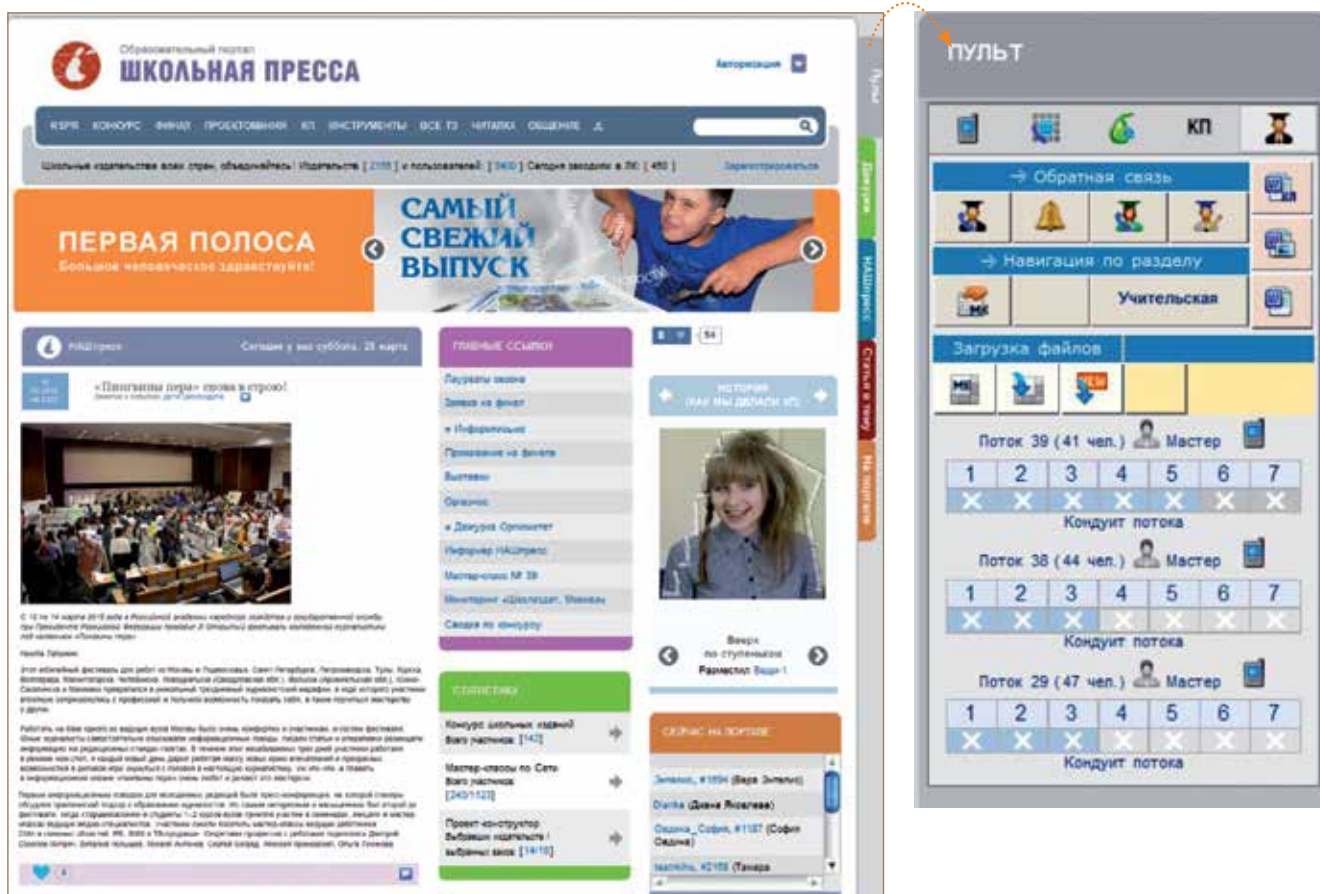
Образовательный портал
ШКОЛЬНАЯ ПРЕССА

Авторизация

КЗРЯ КОНКУРС ФИНАЛ ПРОЕКТОВЕДЕНИЯ КП ИНСТРУМЕНТЫ ВСЕ ТЗ ЧИТАЛКА ОБЩЕНИЕ

Школьные издательства всех стран, объединяйтесь! Издательств: [ 2155 ] и пользователей: [ 3400 ] Сегодня заходили на ЛК: [ 450 ]

Зарегистрироваться

ПЕРВАЯ ПОЛОСА
Большое человеческое здравствуйте!

САМЫЙ СВЕЖИЙ ВЫПУСК

НАШпресс Сегодня у нас суббота, 28 марта

«Пингвины пера» снова в строю!

С 12 по 14 марта 2015 года в Российской академии народного хозяйства и государственной службы при Президенте Российской Федерации прошёл IX Открытый фестиваль молодежной журналистики «Пингвины пера».

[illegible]

ГЛАВНЫЕ ССЫЛКИ
Лауреаты сезона
Заявки на финал
» Информинные
Проживание на финале
Выставки
Оргкомитет
» Дежурка Оргкомитет
Информер НАШпресс
Мастер-класс № 39
Мониторинг «Школьдает, Минева»
Сводка по конкурсу

СТАТИСТИКА
Конкурс школьных изданий
Всего участников: [142]
Мастер-классы по Сети
Всего участников: [240/1123]
Проект-конструктор
Выбравших издательств / выбранных заков: [14/16]

54

ИСТОРИЯ (КАК МЫ ДЕЛАЛИ ИТ)

Вверх
по ступенькам
Разместил: Вадим 1

СЕЙЧАС НА ПОРТАЛЕ
Зелепко, #1894 (Варя Зелепко)
Dianka (Диана Яковлева)
Седова_София, #1187 (София Седова)
tamara, #2158 (Тамара

Пульт
Дежурка
НАШпресс
Стать в тему
На портале

ПУЛЬТ

КП

→ Обратная связь

→ Навигация по разделу

Учительская

Загрузка файлов

Поток 39 (41 чел.) Мастер

| 1 | 2 | 3 | 4 | 5 | 6 | 7 |
|---|---|---|---|---|---|---|
| ✕ | ✕ | ✕ | ✕ | ✕ | ✕ | ✕ |

Кондуит потока

Поток 38 (44 чел.) Мастер

| 1 | 2 | 3 | 4 | 5 | 6 | 7 |
|---|---|---|---|---|---|---|
| ✕ | ✕ | ✕ | ✕ | ✕ | ✕ | ✕ |

Кондуит потока

Поток 29 (47 чел.) Мастер

| 1 | 2 | 3 | 4 | 5 | 6 | 7 |
|---|---|---|---|---|---|---|
| ✕ | ✕ | ✕ | ✕ | ✕ | ✕ | ✕ |

Кондуит потока